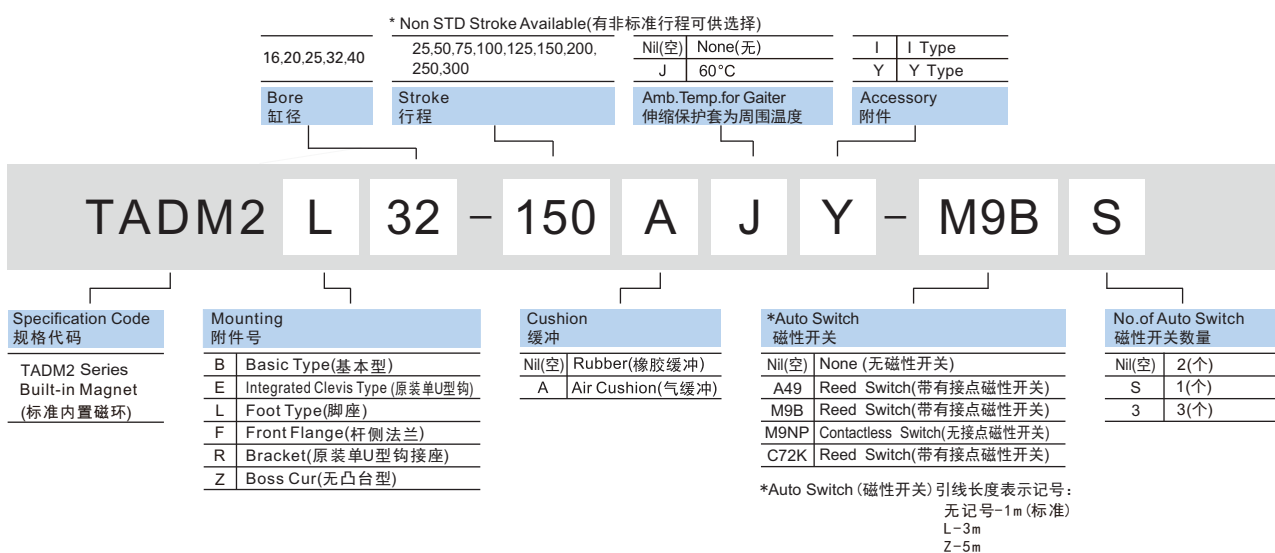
* Non STD Stroke Available(有非标准行程可供选择)

16,20,25,32,40

25,50,75,100,125,150,200,
250,300

| Nil(空) | None(无) |
|---|---|
| J | 60°C |

| I | I Type |
|---|---|
| Y | Y Type |

Bore
缸径

Stroke
行程

Amb.Temp.for Gaiter
伸缩保护套为周围温度

Accessory
附件

TADM2 L 32 - 150 A J Y - M9B S

Specification Code
规格代码

TADM2 Series
Built-in Magnet
(标准内置磁环)

Mounting
附件号

| B | Basic Type(基本型) |
|---|---|
| E | Integrated Clevis Type (原装单U型钩) |
| L | Foot Type(脚座) |
| F | Front Flange(杆侧法兰) |
| R | Bracket(原装单U型钩接座) |
| Z | Boss Cur(无凸台型) |

Cushion
缓冲

| Nil(空) | Rubber(橡胶缓冲) |
|---|---|
| A | Air Cushion(气缓冲) |

*Auto Switch
磁性开关

| Nil(空) | None (无磁性开关) |
|---|---|
| A49 | Reed Switch(带有接点磁性开关) |
| M9B | Reed Switch(带有接点磁性开关) |
| M9NP | Contactless Switch(无接点磁性开关) |
| C72K | Reed Switch(带有接点磁性开关) |

*Auto Switch (磁性开关) 引线长度表示记号:
无记号-1m(标准)
L-3m
Z-5m

No.of Auto Switch
磁性开关数量

| Nil(空) | 2(个) |
|---|---|
| S | 1(个) |
| 3 | 3(个) |